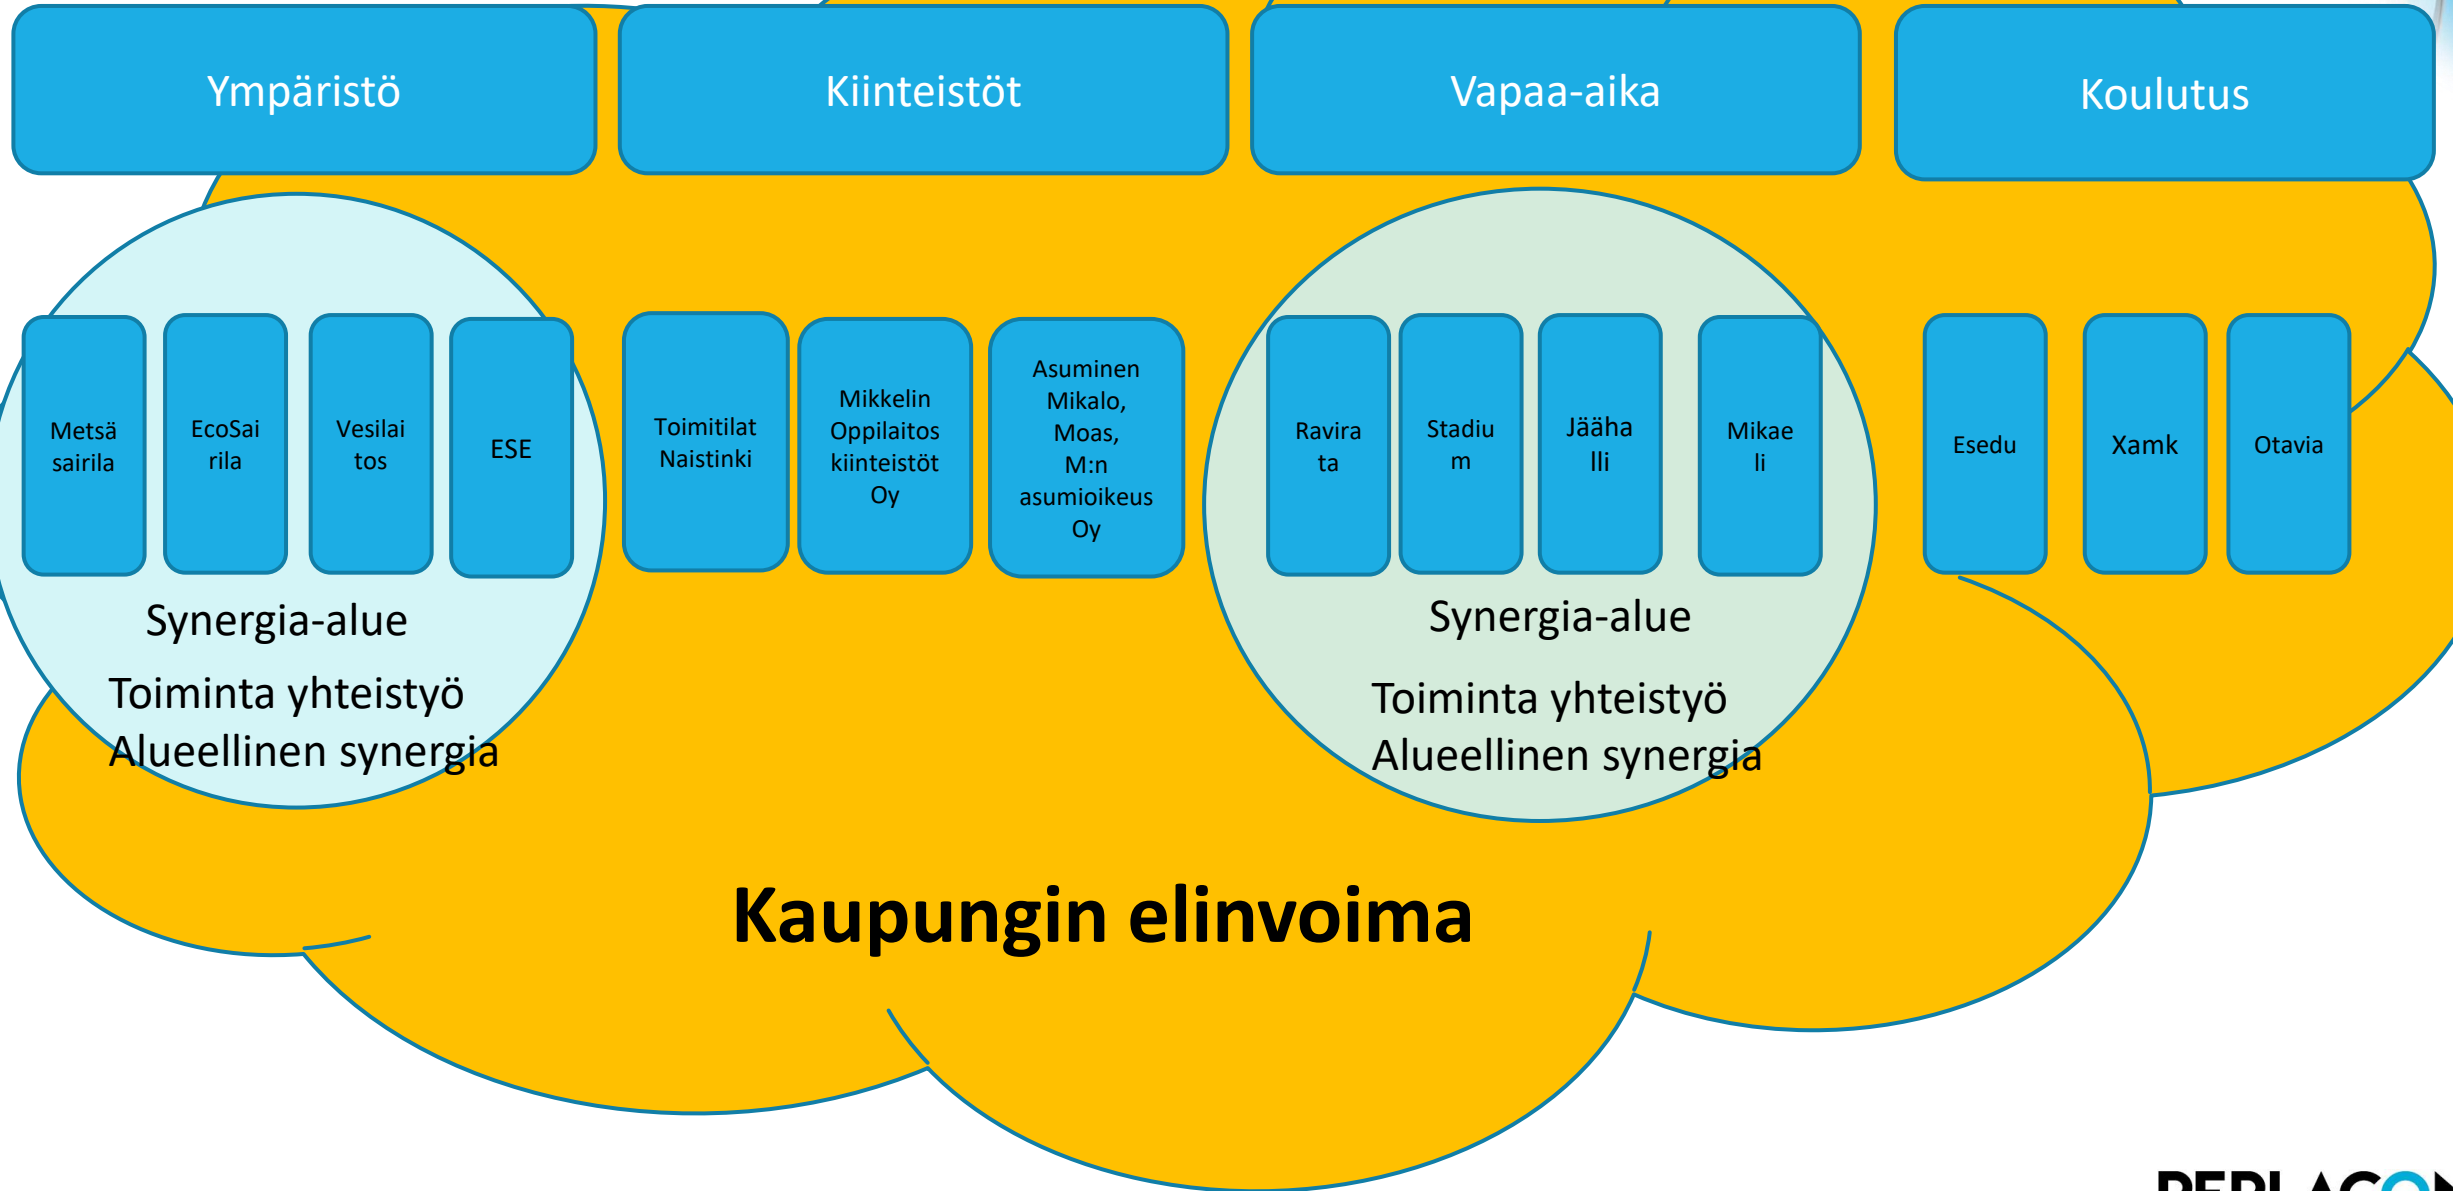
Ympäristö

Kiinteistöt

Vapaa-aika

Koulutus

Metsäsairila

EcoSairila

Vesilaitos

ESE

Toimitilat Naistinki

Mikkelin Oppilaitos kiinteistöt Oy

Asuminen Mikalo, Moas, M:n asumioikeus Oy

Ravirata

Stadium

Jäähalli

Mikaeli

Esedu

Xamk

Otavia

Synergia-alue

Toiminta yhteistyö
Alueellinen synergia

Synergia-alue

Toiminta yhteistyö
Alueellinen synergia

Kaupungin elinvoima

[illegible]